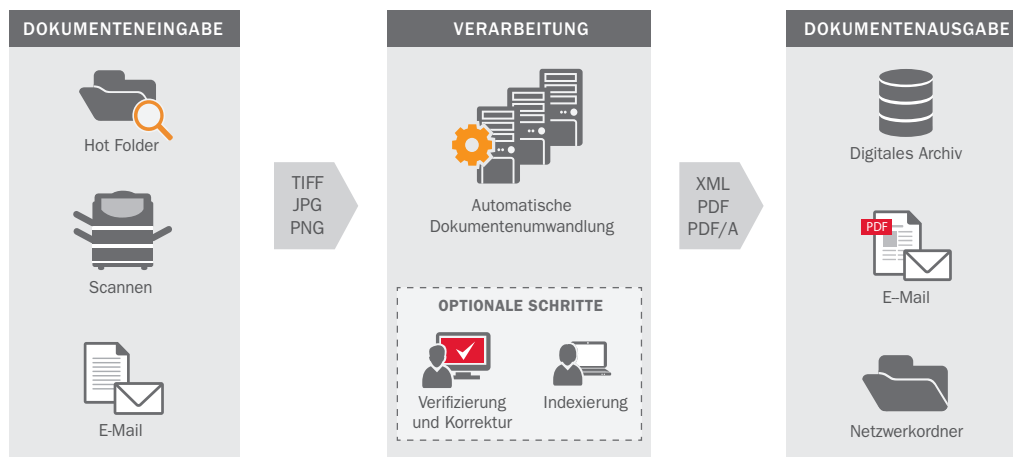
DOKUMENTENEINGABE

Hot Folder

Scannen

E-Mail

TIFF
JPG
PNG

VERARBEITUNG

Automatische Dokumentenumwandlung

OPTIONALE SCHRITTE

Verifizierung und Korrektur

Indexierung

XML
PDF
PDF/A

DOKUMENTENAUSGABE

Digitales Archiv

PDF

E–Mail

Netzwerkordner